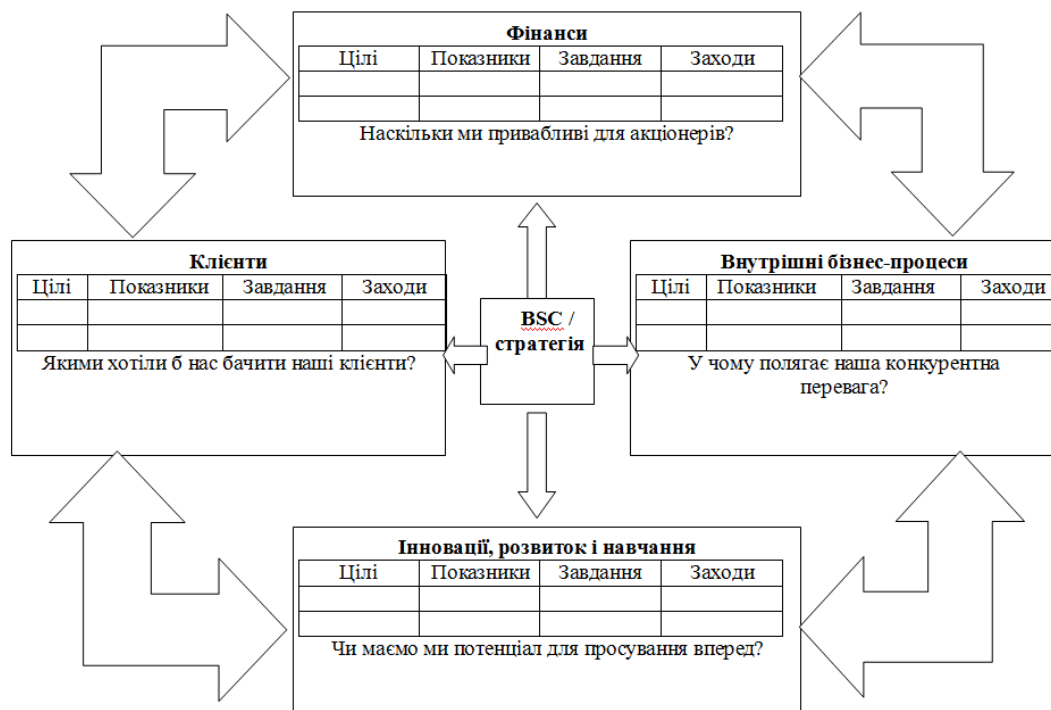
**Фінанси**

| Цілі | Показники | Завдання | Заходи |
|---|---|---|---|
| | | | |
| | | | |

Наскільки ми привабливі для акціонерів?

**Клієнти**

| Цілі | Показники | Завдання | Заходи |
|---|---|---|---|
| | | | |
| | | | |

Якими хотіли б нас бачити наші клієнти?

**BSC / стратегія**

**Внутрішні бізнес-процеси**

| Цілі | Показники | Завдання | Заходи |
|---|---|---|---|
| | | | |
| | | | |

У чому полягає наша конкурентна перевага?

**Інновації, розвиток і навчання**

| Цілі | Показники | Завдання | Заходи |
|---|---|---|---|
| | | | |
| | | | |

Чи маємо ми потенціал для просування вперед?